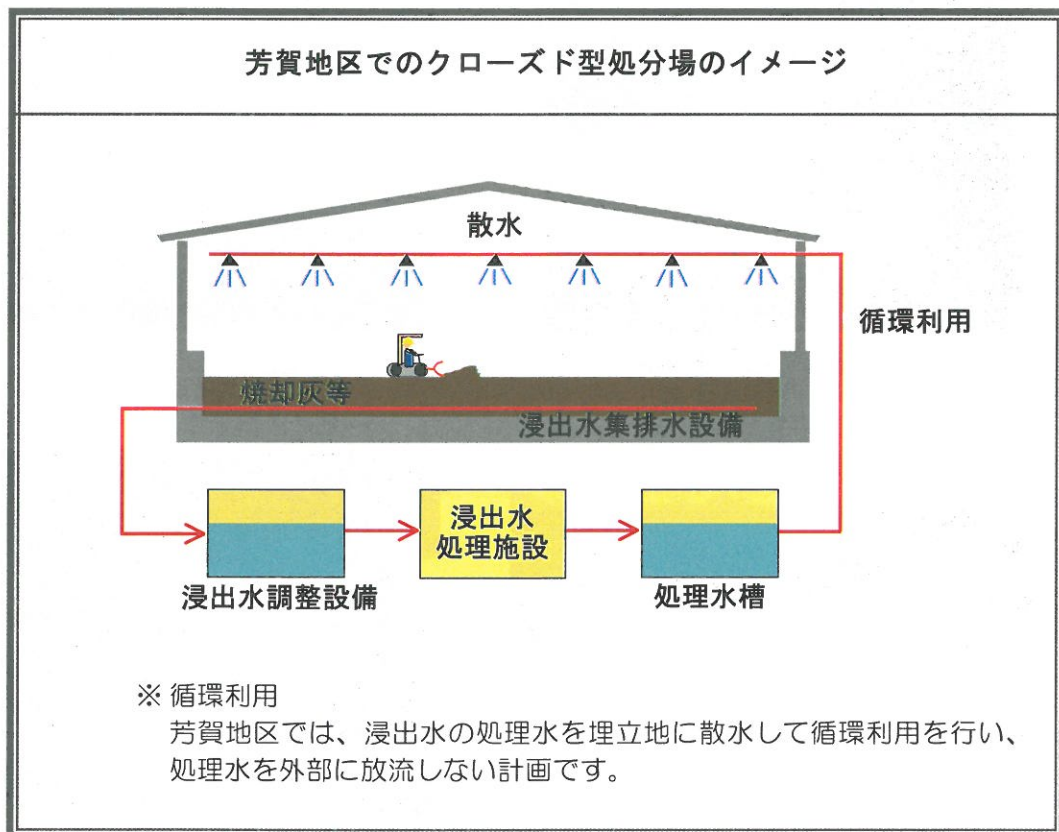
芳賀地区でのクローズド型処分場のイメージ

散水

循環利用

焼却灰等

浸出水集排水設備

浸出水調整設備

浸出水
処理施設

処理水槽

※ 循環利用
芳賀地区では、浸出水の処理水を埋立地に散水して循環利用を行い、処理水を外部に放流しない計画です。